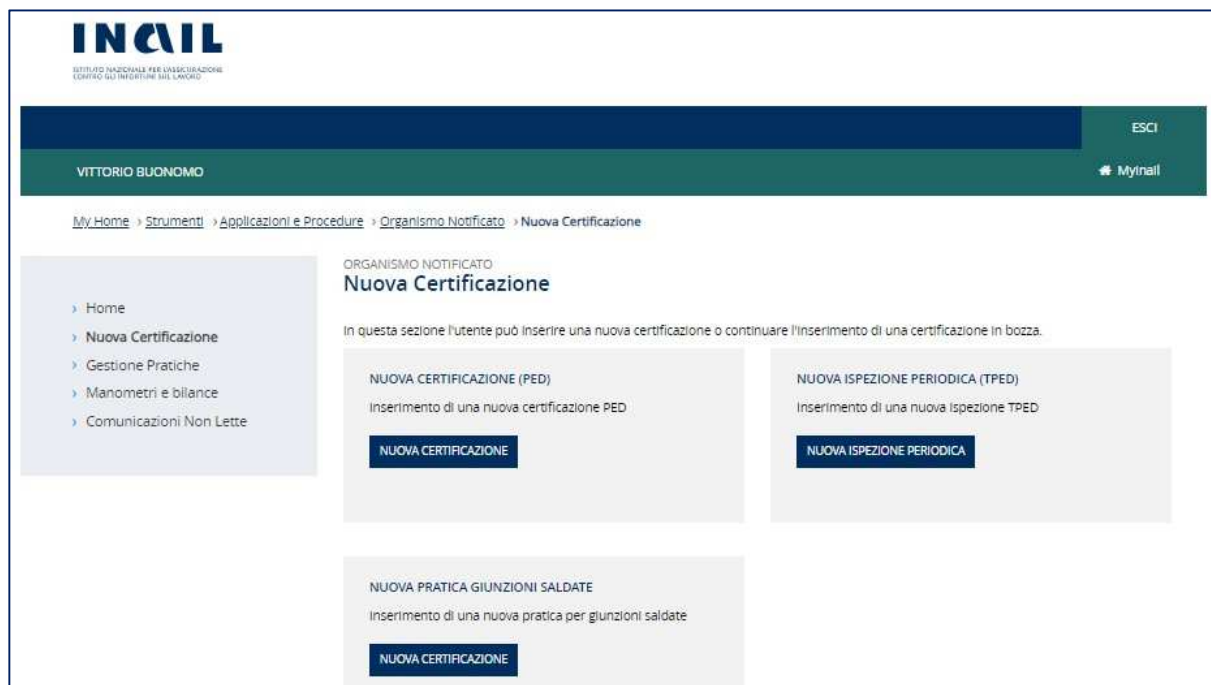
INAIL
ISTITUTO NAZIONALE PER L'ASSICURAZIONE CONTRO GLI INFORTUNI SUL LAVORO

ESCI

VITTORIO BUONOMO

Myinail

My Home › Strumenti › Applicazioni e Procedure › Organismo Notificato › Nuova Certificazione

› Home
› Nuova Certificazione
› Gestione Pratiche
› Manometri e bilance
› Comunicazioni Non Lette

ORGANISMO NOTIFICATO
Nuova Certificazione

In questa sezione l'utente può inserire una nuova certificazione o continuare l'inserimento di una certificazione in bozza.

NUOVA CERTIFICAZIONE (PED)
Inserimento di una nuova certificazione PED
NUOVA CERTIFICAZIONE

NUOVA ISPEZIONE PERIODICA (TPED)
Inserimento di una nuova ispezione TPED
NUOVA ISPEZIONE PERIODICA

NUOVA PRATICA GIUNZIONI SALDATE
Inserimento di una nuova pratica per giunzioni saldate
NUOVA CERTIFICAZIONE